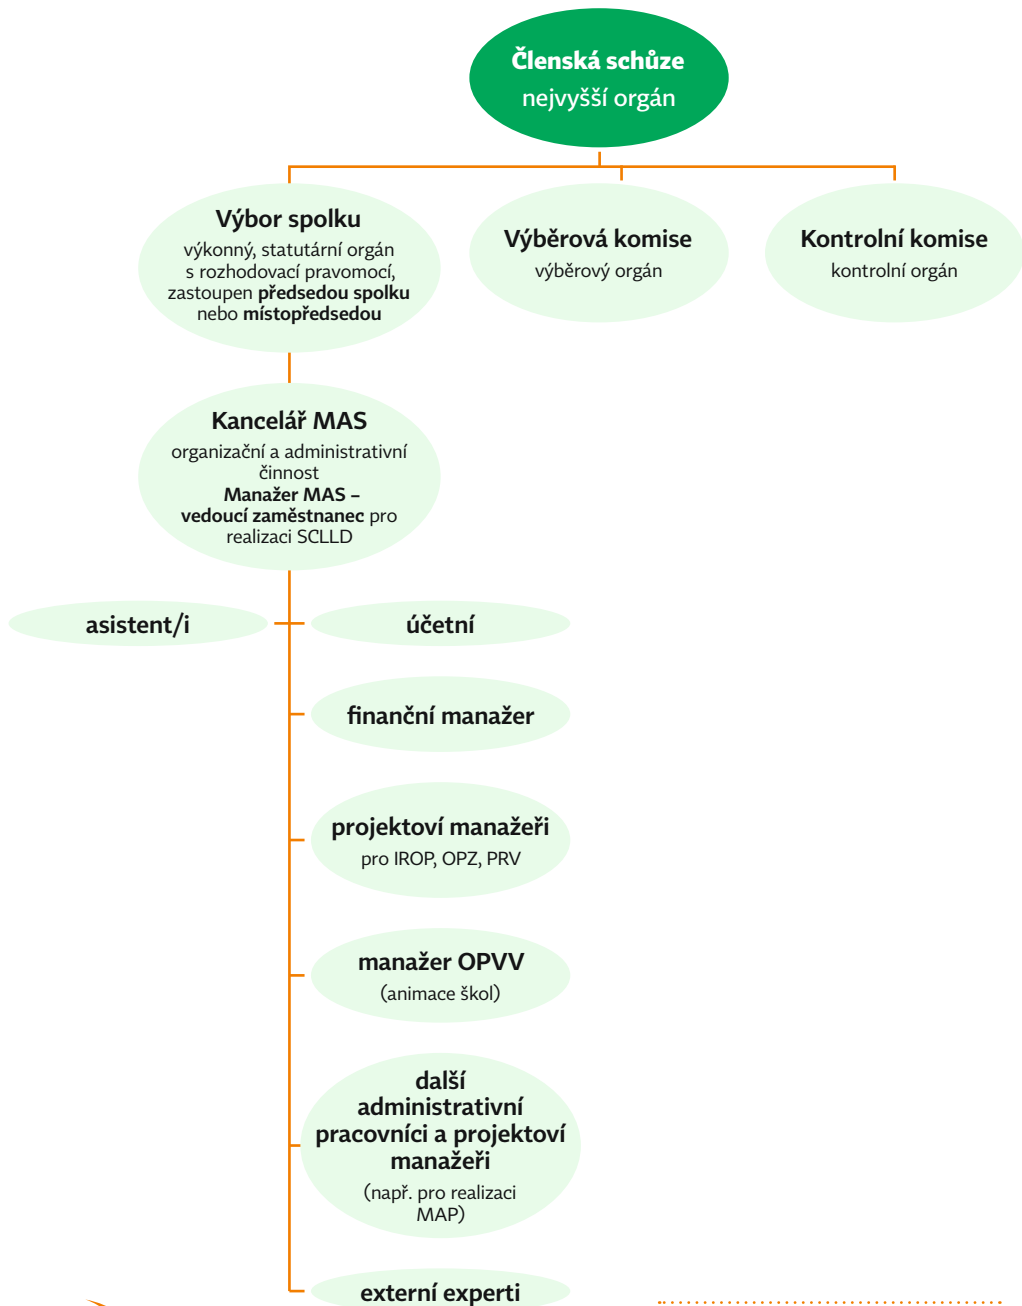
Členská schůze
nejvyšší orgán

Výbor spolku
výkonný, statutární orgán s rozhodovací pravomocí, zastoupen **předsedou spolku** nebo **místopředsedou**

Výběrová komise
výběrový orgán

Kontrolní komise
kontrolní orgán

Kancelář MAS
organizační a administrativní činnost
**Manažer MAS – vedoucí zaměstnanec** pro realizaci SCLLD

asistent/i

účetní

finanční manažer

projektoví manažeři
pro IROP, OPZ, PRV

manažer OPVV
(animace škol)

další administrativní pracovníci a projektoví manažeři
(např. pro realizaci MAP)

externí experti